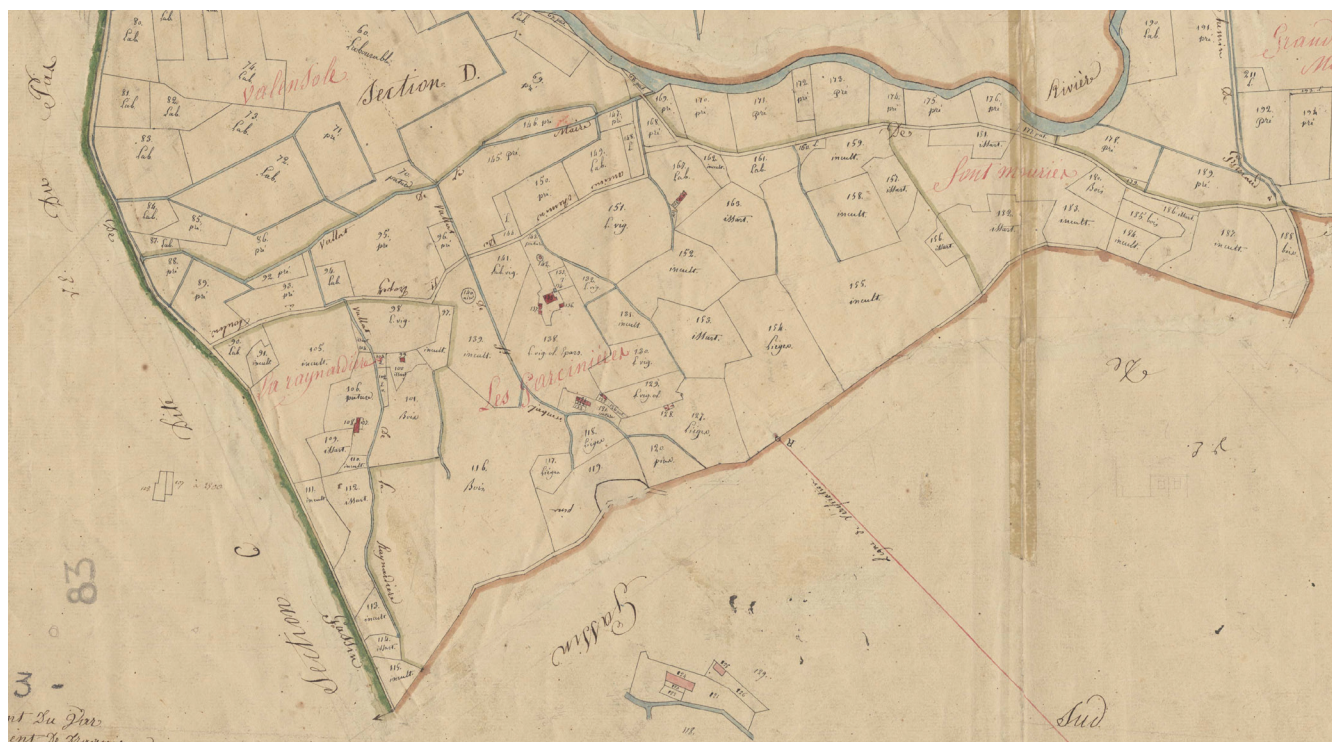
Valensole
Section D.
Sant Maurice
Rivier
Grand
Laragnadière
Les Corcinières
Section C
Gassin
Sud
du Var
83
3 -
80 lab
81 lab
82 lab
83 lab
84 lab
85 pré
86 pré
87 lab
88 pré
89 pré
90 pré
91 pré
92 pré
93 pré
94 lab
95 pré
96 pré
97
98 l.vig.
105 incult.
106 pâture
107 Bois
108
109 Bois
110 incult.
111 incult.
112 incult.
113 incult.
114 incult.
115 incult.
116 Bois
117 Vigne
118 ligne
119
120 pré
121 pré
122 l.vig.
123 l.vig.
124 l.vig.
125 lig.
126 lig.
127 lig.
128 ligne
129
139 incult.
140 lab
141 lab.vig.
142
143 lab
144
145 pré
146 pré
147 lab
148 lab
149 lab
150 pré
151 l.vig.
152 incult.
153 incult.
154 ligne
155 incult.
156 incult.
157 incult.
158 incult.
159 incult.
160 lab
161 lab
162 incult.
163 incult.
164
165 pré
166 pré
168 pré
169 pré
170 pré
171 pré
172 pré
173 pré
174 pré
175 pré
176 pré
177 pré
178 pré
179 pré
180 Bois
181 incult.
182 incult.
183 incult.
184 Bois
185 Bois
186 incult.
187 incult.
188 Bois
190 lab
191 pré
192 pré
193 pré
60 Valensole
Sud